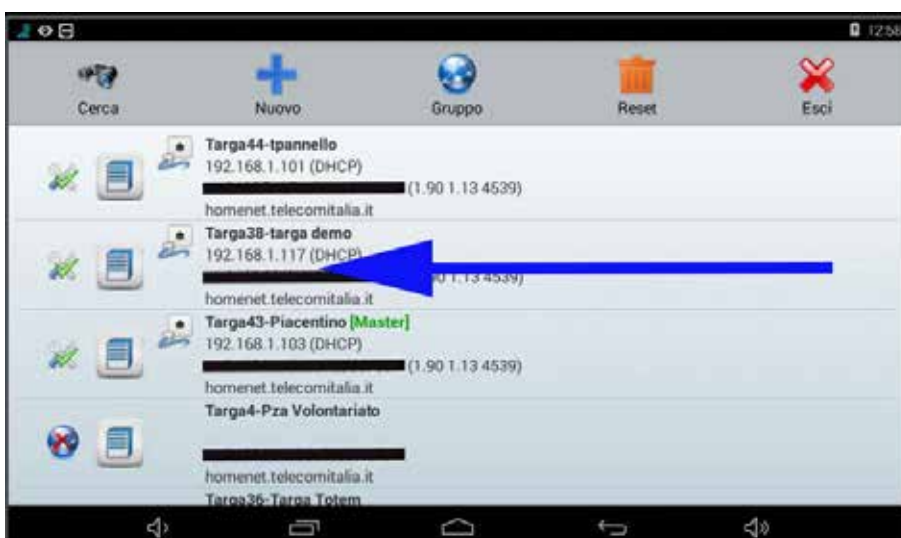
12:58

Cerca Nuovo Gruppo Reset Esci

Targa44-tpannello
192.168.1.101 (DHCP)
(1.90 1.13 4539)
homenet.telecomitalia.it

Targa38-targa demo
192.168.1.117 (DHCP)
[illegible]0 1.13 4539)
homenet.telecomitalia.it

Targa43-Piacentino [Master]
192.168.1.103 (DHCP)
(1.90 1.13 4539)
homenet.telecomitalia.it

Targa4-Pza Volontariato
homenet.telecomitalia.it

Targa36-Targa Totem